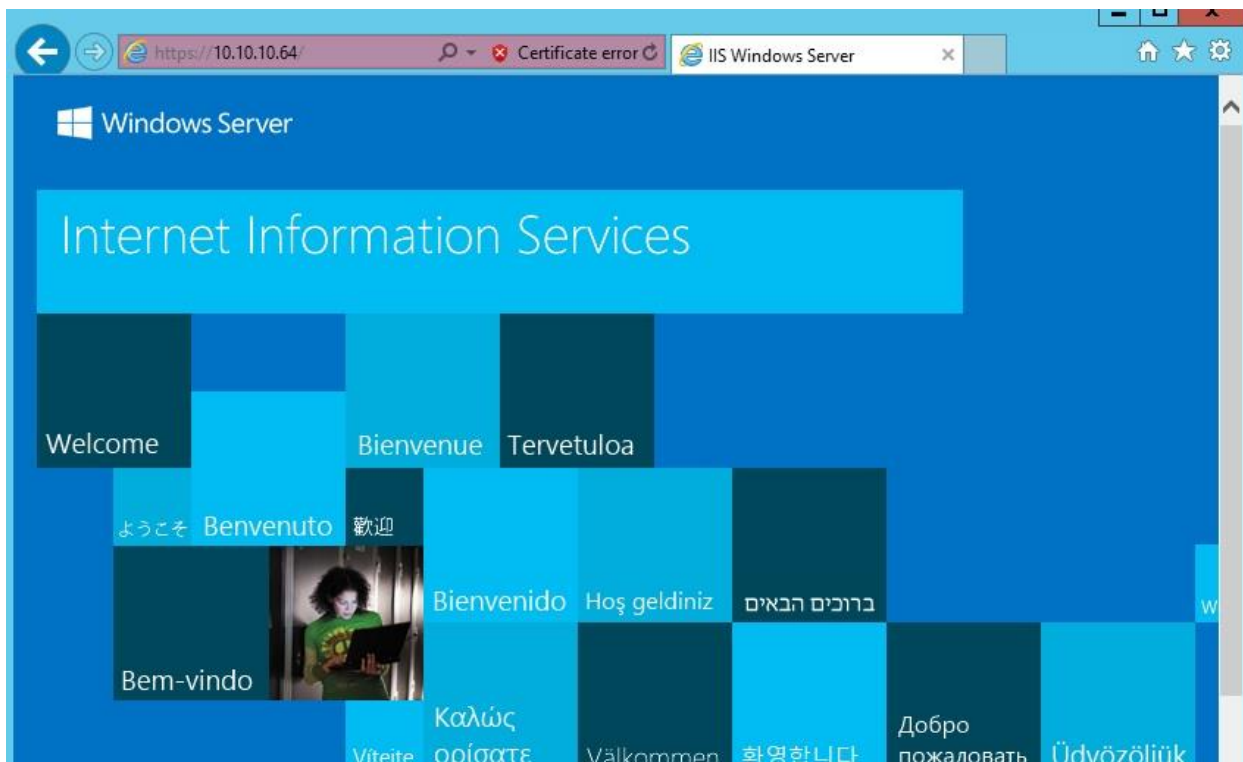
https://10.10.10.64/ Certificate error IIS Windows Server ×

Windows Server

Internet Information Services

Welcome

Bienvenue

Tervetuloa

ようこそ

Benvenuto

歡迎

Bienvenido

Hoş geldiniz

ברוכים הבאים

W

Bem-vindo

Καλώς ορίσατε

Vítejte

Välkommen

환영합니다

Добро пожаловать

Üdvözöljük